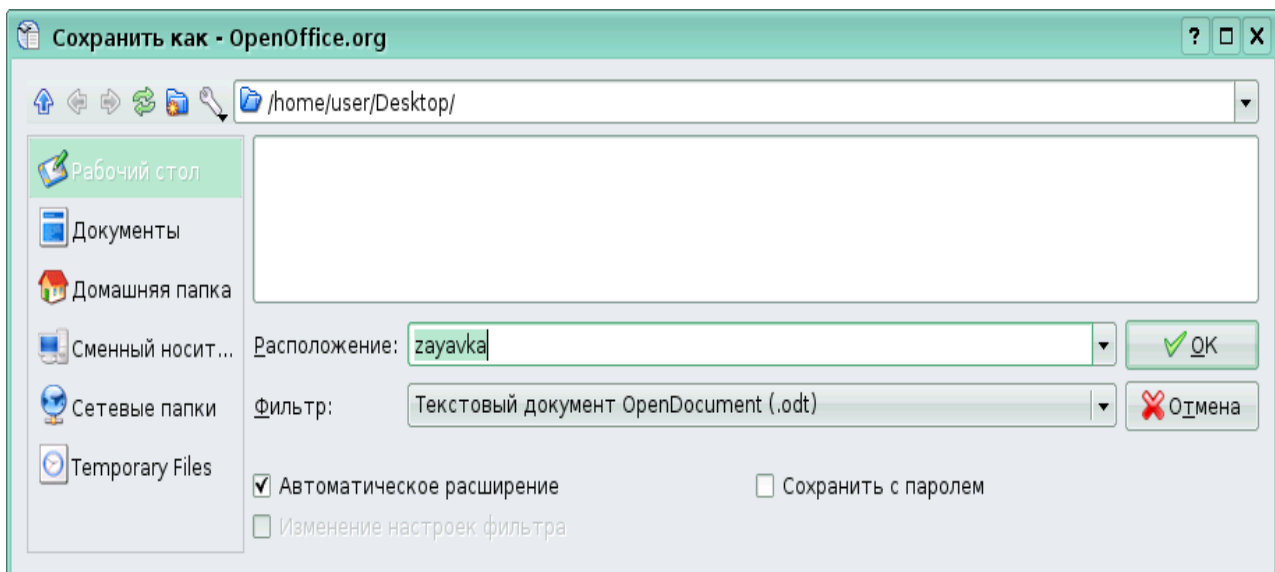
Сохранить как - OpenOffice.org

? □ X

/home/user/Desktop/

Рабочий стол

Документы

Домашняя папка

Сменный носит...

Сетевые папки

Temporary Files

Расположение: zayavka

OK

Фильтр: Текстовый документ OpenDocument (.odt)

Отмена

✓ Автоматическое расширение

Сохранить с паролем

Изменение настроек фильтра